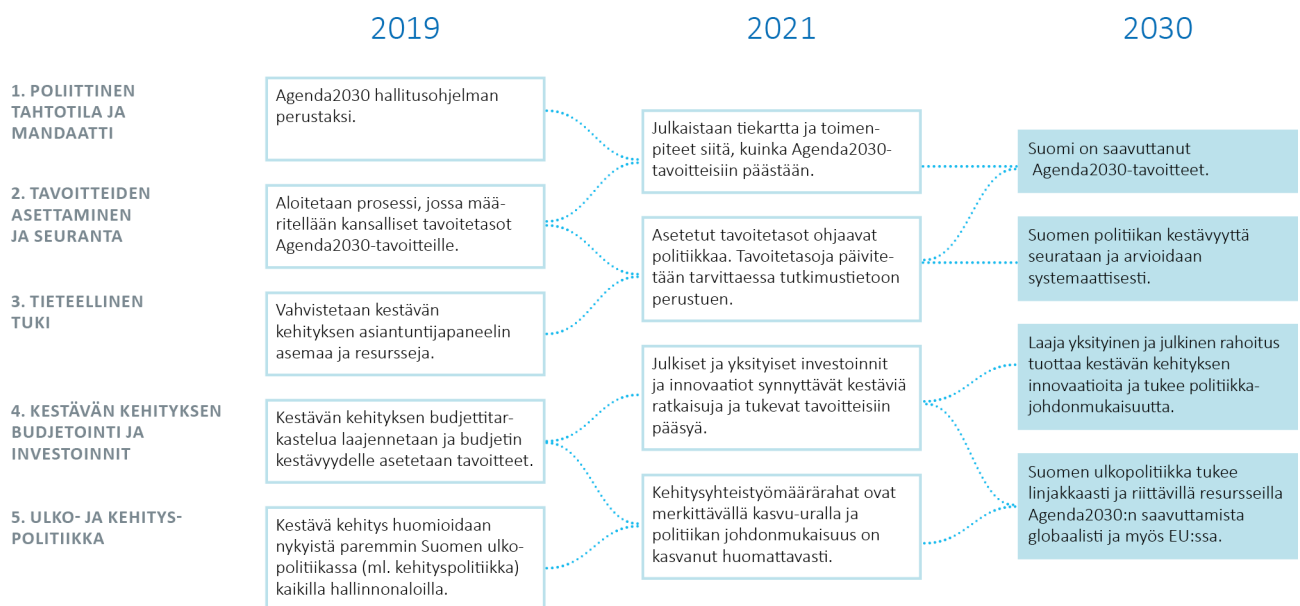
2019

2021

2030

1. POLIITTINEN TAHTOTILA JA MANDAATTI

2. TAVOITTEIDEN ASETTAMINEN JA SEURANTA

3. TIETEELLINEN TUKI

4. KESTÄVÄN KEHITYKSEN BUDJETOINTI JA INVESTOINNIT

5. ULKO- JA KEHITYSPOLITIIKKA

Agenda2030 hallitusohjelman perustaksi.

Aloitetaan prosessi, jossa määritellään kansalliset tavoitetasot Agenda2030-tavoitteille.

Vahvistetaan kestävän kehityksen asiantuntijapaneelin asemaa ja resursseja.

Kestävän kehityksen budjettitarkastelua laajennetaan ja budjetin kestävyydelle asetetaan tavoitteet.

Kestävä kehitys huomioidaan nykyistä paremmin Suomen ulkopolitiikassa (ml. kehityspolitiikka) kaikilla hallinnonaloilla.

Julkaistaan tiekartta ja toimenpiteet siitä, kuinka Agenda2030-tavoitteisiin päästään.

Asetetut tavoitetasot ohjaavat politiikkaa. Tavoitetasoja päivitetään tarvittaessa tutkimustietoon perustuen.

Julkiset ja yksityiset investoinnit ja innovaatiot synnyttävät kestäviä ratkaisuja ja tukevat tavoitteisiin pääsyä.

Kehitysyhteistyömäärärahat ovat merkittävällä kasvu-uralla ja politiikan johdonmukaisuus on kasvanut huomattavasti.

Suomi on saavuttanut Agenda2030-tavoitteet.

Suomen politiikan kestävyyttä seurataan ja arvioidaan systemaattisesti.

Laaja yksityinen ja julkinen rahoitus tuottaa kestävän kehityksen innovaatioita ja tukee politiikkajohdonmukaisuutta.

Suomen ulkopolitiikka tukee linjakkaasti ja riittävillä resursseilla Agenda2030:n saavuttamista globaalisti ja myös EU:ssa.